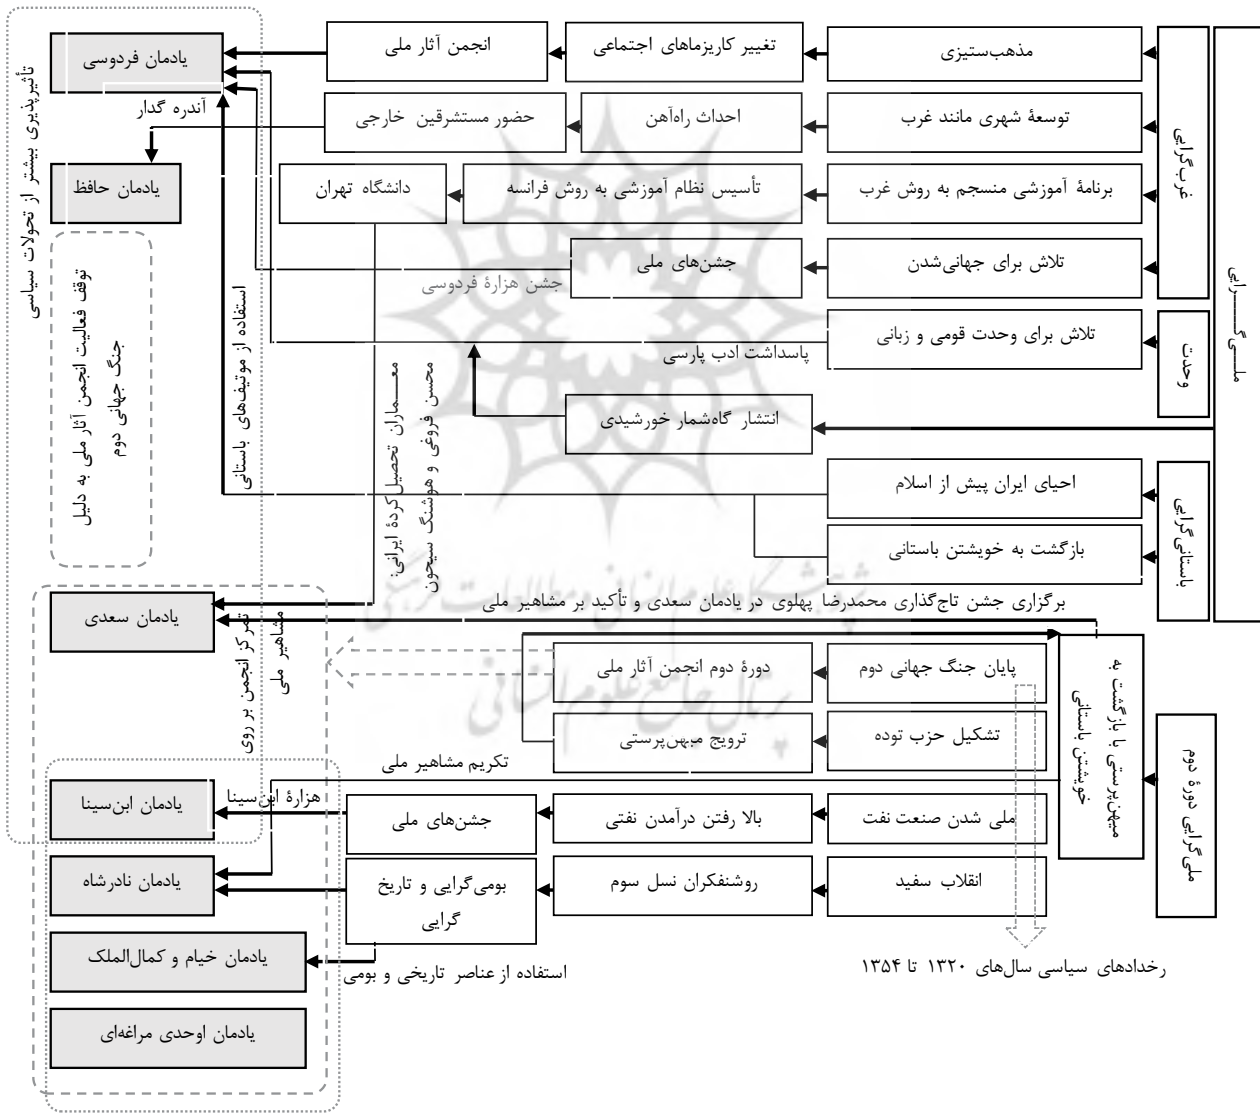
ملی‌گـــــرایی

غرب‌گرایی

مذهب‌ستیزی
تغییر کاریزماهای اجتماعی
انجمن آثار ملی
یادمان فردوسی

توسعهٔ شهری مانند غرب
احداث راه‌آهن
حضور مستشرقین خارجی
آندره گدار
یادمان حافظ

برنامهٔ آموزشی منسجم به روش غرب
تأسیس نظام آموزشی به روش فرانسه
دانشگاه تهران

تلاش برای جهانی‌شدن
جشن‌های ملی
جشن هزارهٔ فردوسی

وحدت

تلاش برای وحدت قومی و زبانی
پاسداشت ادب پارسی

انتشار گاه‌شمار خورشیدی

باستان‌گرایی

احیای ایران پیش از اسلام
بازگشت به خویشتن باستانی

تأثیرپذیری بیشتر از تحولات سیاسی

توقف فعالیت انجمن آثار ملی به دلیل جنگ جهانی دوم

استفاده از موتیف‌های باستانی

معماران تحصیل‌کردهٔ ایرانی: محسن فروغی و هوشنگ سیحون

برگزاری جشن تاج‌گذاری محمدرضا پهلوی در یادمان سعدی و تأکید بر مشاهیر ملی
یادمان سعدی
تمرکز انجمن بر روی مشاهیر ملی

ملی‌گرایی دورهٔ دوم

میهن‌پرستی با بازگشت به خویشتن باستانی

پایان جنگ جهانی دوم
دورهٔ دوم انجمن آثار ملی

تشکیل حزب توده
ترویج میهن‌پرستی

تکریم مشاهیر ملی

ملی شدن صنعت نفت
بالا رفتن درآمدن نفتی
جشن‌های ملی
هزارهٔ ابن‌سینا
یادمان ابن‌سینا

انقلاب سفید
روشنفکران نسل سوم
بومی‌گرایی و تاریخ گرایی
یادمان نادرشاه

یادمان خیام و کمال‌الملک
استفاده از عناصر تاریخی و بومی

یادمان اوحدی مراغه‌ای

رخدادهای سیاسی سال‌های ۱۳۲۰ تا ۱۳۵۴